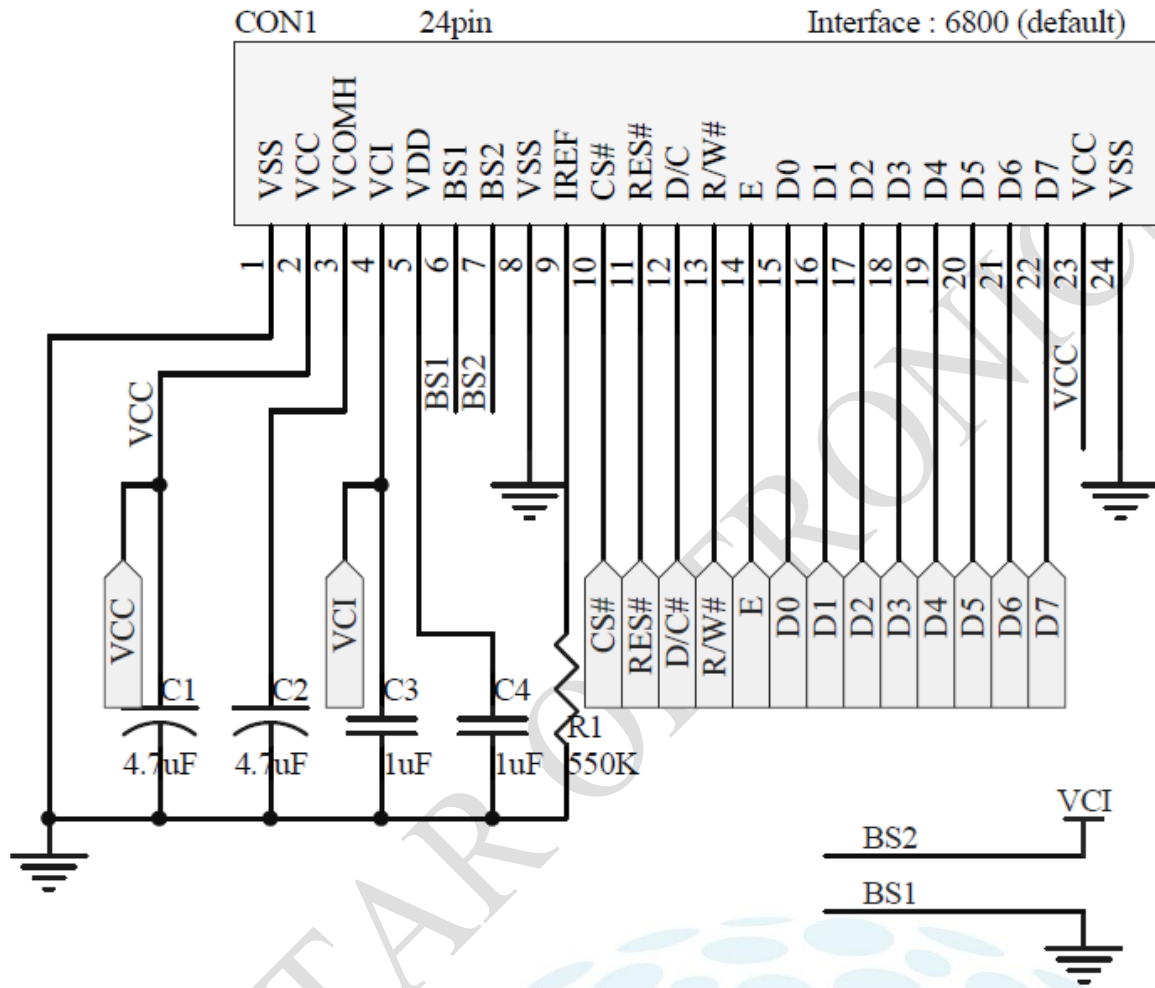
CON1 24pin Interface : 6800 (default)

VSS VCC VCOMH VCI VDD BS1 BS2 VSS IREF CS# RES# D/C R/W# E D0 D1 D2 D3 D4 D5 D6 D7 VCC VSS

1 2 3 4 5 6 7 8 9 10 11 12 13 14 15 16 17 18 19 20 21 22 23 24

VCC

BS1 BS2

VCC

VCC VCI

CS# RES# D/C# R/W# E D0 D1 D2 D3 D4 D5 D6 D7

C1 C2 C3 C4 R1

4.7uF 4.7uF 1uF 1uF 550K

VCI

BS2

BS1